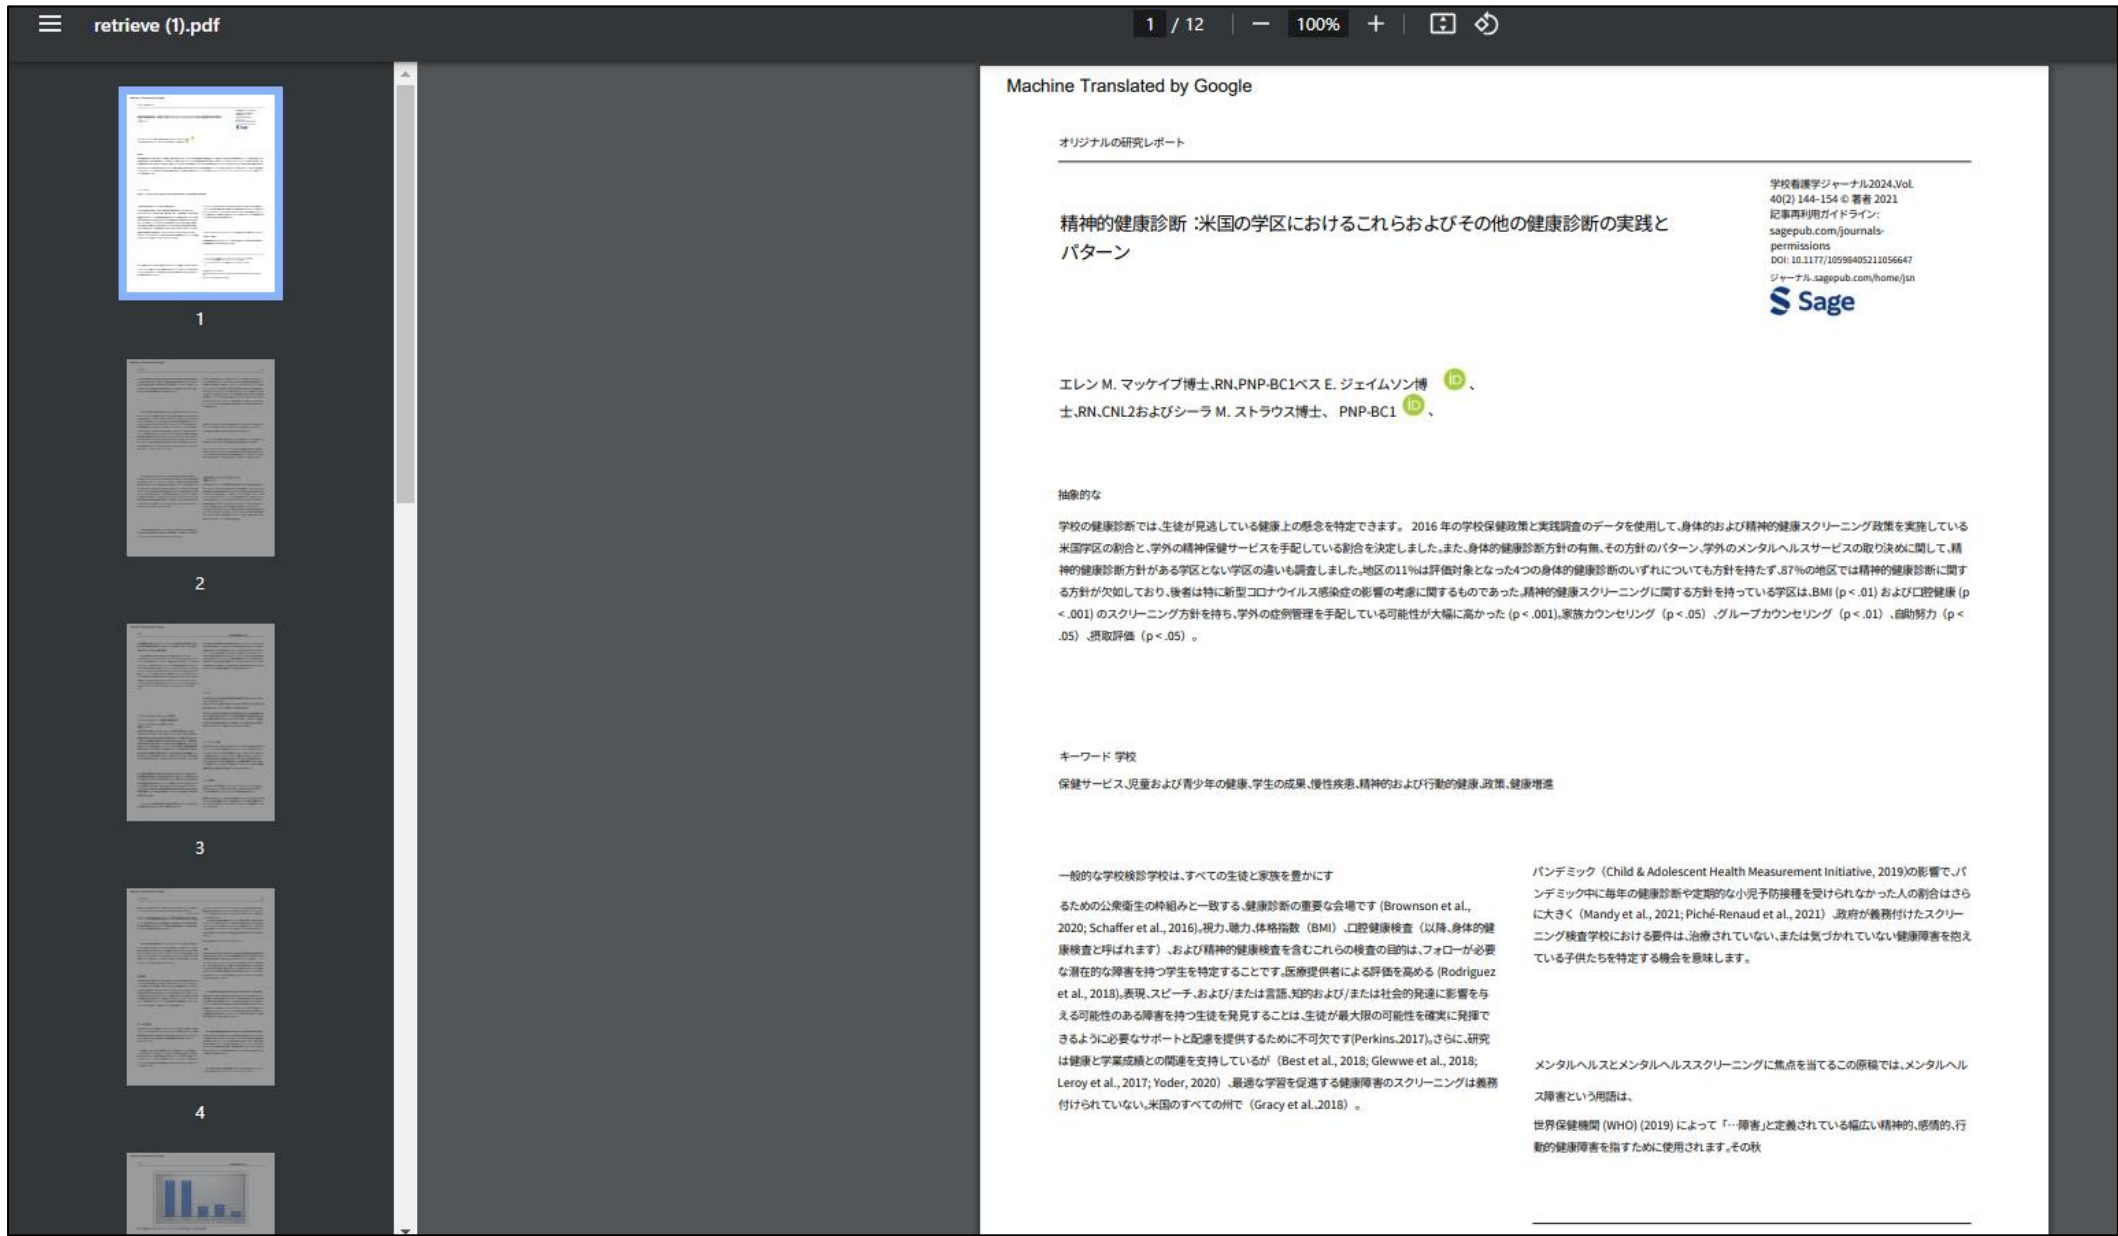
retrieve (1).pdf

1 / 12 | − 100% +

1

2

3

4

Machine Translated by Google

オリジナルの研究レポート

学校看護学ジャーナル2024.Vol. 40(2) 144-154 © 著者 2021
記事再利用ガイドライン: sagepub.com/journals-permissions
DOI: 10.1177/10598405211056647
ジャーナル.sagepub.com/home/jsn

Sage

精神的健康診断 :米国の学区におけるこれらおよびその他の健康診断の実践とパターン

エレン M. マッケイブ博士,RN,PNP-BC1ベス E. ジェイムソン博士,RN,CNL2およびシーラ M. ストラウス博士、PNP-BC1、

抽象的な

学校の健康診断では、生徒が見逃している健康上の懸念を特定できます。 2016 年の学校保健政策と実践調査のデータを使用して、身体的および精神的健康スクリーニング政策を実施している米国学区の割合と、学外の精神保健サービスを手配している割合を決定しました。また、身体的健康診断方針の有無、その方針のパターン、学外のメンタルヘルスサービスの取り決めに関して、精神的健康診断方針がある学区とない学区の違いも調査しました。地区の11%は評価対象となった4つの身体的健康診断のいずれについても方針を持たず、87%の地区では精神的健康診断に関する方針が欠如しており、後者は特に新型コロナウイルス感染症の影響の考慮に関するものであった。精神的健康スクリーニングに関する方針を持っている学区は、BMI (p < .01) および口腔健康 (p < .001) のスクリーニング方針を持ち、学外の症例管理を手配している可能性が大幅に高かった (p < .001)。家族カウンセリング (p < .05) 、グループカウンセリング (p < .01) 、自助努力 (p < .05) 、摂取評価 (p < .05) 。

キーワード 学校
保健サービス、児童および青少年の健康、学生の成果、慢性疾患、精神的および行動的健康、政策、健康増進

一般的な学校検診学校は、すべての生徒と家族を豊かにす

るための公衆衛生の枠組みと一致する、健康診断の重要な会場です (Brownson et al., 2020; Schaffer et al., 2016)。視力、聴力、体格指数 (BMI) 、口腔健康検査 (以降、身体的健康検査と呼ばれます) 、および精神的健康検査を含むこれらの検査の目的は、フォローが必要な潜在的な障害を持つ学生を特定することです。医療提供者による評価を高める (Rodriguez et al., 2018)。表現、スピーチ、および/または言語、知的および/または社会的発達に影響を与える可能性のある障害を持つ生徒を発見することは、生徒が最大限の可能性を確実に発揮できるように必要なサポートと配慮を提供するために不可欠です(Perkins,2017)。さらに、研究は健康と学業成績との関連を支持しているが (Best et al., 2018; Glewwe et al., 2018; Leroy et al., 2017; Yoder, 2020) 、最適な学習を促進する健康障害のスクリーニングは義務付けられていない。米国のすべての州で (Gracy et al.,2018) 。

パンデミック (Child & Adolescent Health Measurement Initiative, 2019)の影響で、パンデミック中に毎年の健康診断や定期的な小児予防接種を受けられなかった人の割合はさらに大きく (Mandy et al., 2021; Piché-Renaud et al., 2021) 、政府が義務付けたスクリーニング検査学校における要件は、治療されていない、または気づかれていない健康障害を抱えている子供たちを特定する機会を意味します。

メンタルヘルスとメンタルヘルススクリーニングに焦点を当てるこの原稿では、メンタルヘルス障害という用語は、

世界保健機関 (WHO) (2019) によって「…障害」と定義されている幅広い精神的、感情的、行動的健康障害を指すために使用されます。その秋